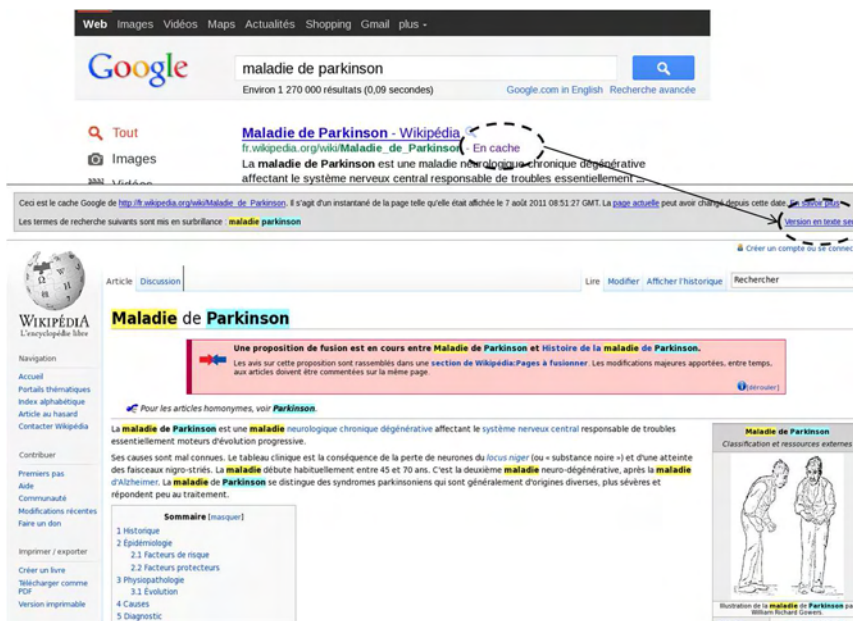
Web Images Vidéos Maps Actualités Shopping Gmail plus -

Google

maladie de parkinson

Environ 1 270 000 résultats (0,09 secondes)

Google.com in English Recherche avancée

Tout

Images

Vidéos

Maladie de Parkinson - Wikipédia

fr.wikipedia.org/wiki/Maladie_de_Parkinson - En cache

La maladie de Parkinson est une maladie neurologique chronique dégénérative affectant le système nerveux central responsable de troubles essentiellement ...

Ceci est le cache Google de http://fr.wikipedia.org/wiki/Maladie_de_Parkinson. Il s'agit d'un instantané de la page telle qu'elle était affichée le 7 août 2011 08:51:27 GMT. La page actuelle peut avoir changé depuis cette date. En savoir plus

Les termes de recherche suivants sont mis en surbrillance : maladie parkinson

Version en texte se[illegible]

Créer un compte ou se connec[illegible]

Article Discussion

Lire Modifier Afficher l'historique Rechercher

WIKIPÉDIA
L'encyclopédie libre

Navigation
Accueil
Portails thématiques
Index alphabétique
Article au hasard
Contacter Wikipédia

Contribuer
Premiers pas
Aide
Communauté
Modifications récentes
Faire un don

Imprimer / exporter
Créer un livre
Télécharger comme PDF
Version imprimable

Maladie de Parkinson

Une proposition de fusion est en cours entre Maladie de Parkinson et Histoire de la maladie de Parkinson.
Les avis sur cette proposition sont rassemblés dans une section de Wikipédia:Pages à fusionner. Les modifications majeures apportées, entre temps, aux articles doivent être commentées sur la même page.
[dérouler]

Pour les articles homonymes, voir Parkinson.

La maladie de Parkinson est une maladie neurologique chronique dégénérative affectant le système nerveux central responsable de troubles essentiellement moteurs d'évolution progressive.

Ses causes sont mal connues. Le tableau clinique est la conséquence de la perte de neurones du locus niger (ou « substance noire ») et d'une atteinte des faisceaux nigro-striés. La maladie débute habituellement entre 45 et 70 ans. C'est la deuxième maladie neuro-dégénérative, après la maladie d'Alzheimer. La maladie de Parkinson se distingue des syndromes parkinsoniens qui sont généralement d'origines diverses, plus sévères et répondent peu au traitement.

Sommaire [masquer]
1 Historique
2 Épidémiologie
2.1 Facteurs de risque
2.2 Facteurs protecteurs
3 Physiopathologie
3.1 Évolution
4 Causes
5 Diagnostic

Maladie de Parkinson
Classification et ressources externes

Illustration de la maladie de Parkinson pa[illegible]
William Richard Gowers.